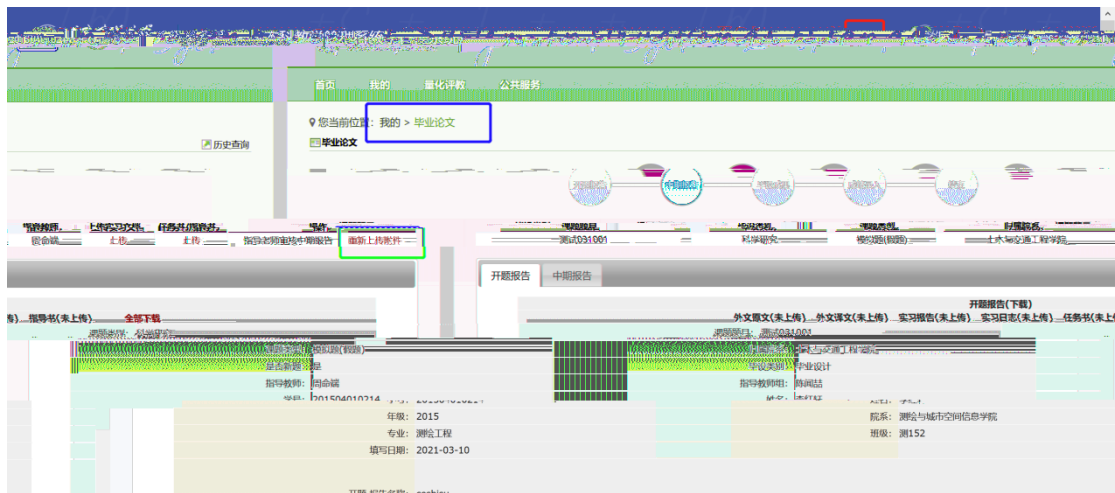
首页　我的　量化评教　公共服务

您当前位置：我的 > 毕业论文

历史查询

毕业论文

中期检查

指导教师　上传实习文档　任务书/指导书　操作
闫命瑞　上传　上传　指导老师审核中期报告　重新上传附件

课题题目　论文类型　课题来源　所在院系
测试031001　科学研究　模拟题(假题)　土木与交通工程学院

开题报告　中期报告

开题报告(下载)

指导书(未上传)　全部下载

外文原文(未上传)　外文译文(未上传)　实习报告(未上传)　实习日志(未上传)　任务书(未上传)

课题题目：测试031001

是否新题：是

毕业类别：毕业设计

指导教师：闫命瑞

指导教师：韩闻喆

学号：2015040102

年级：2015　院系：测绘与城市空间信息学院

专业：测绘工程　班级：测152

填写日期：2021-03-10